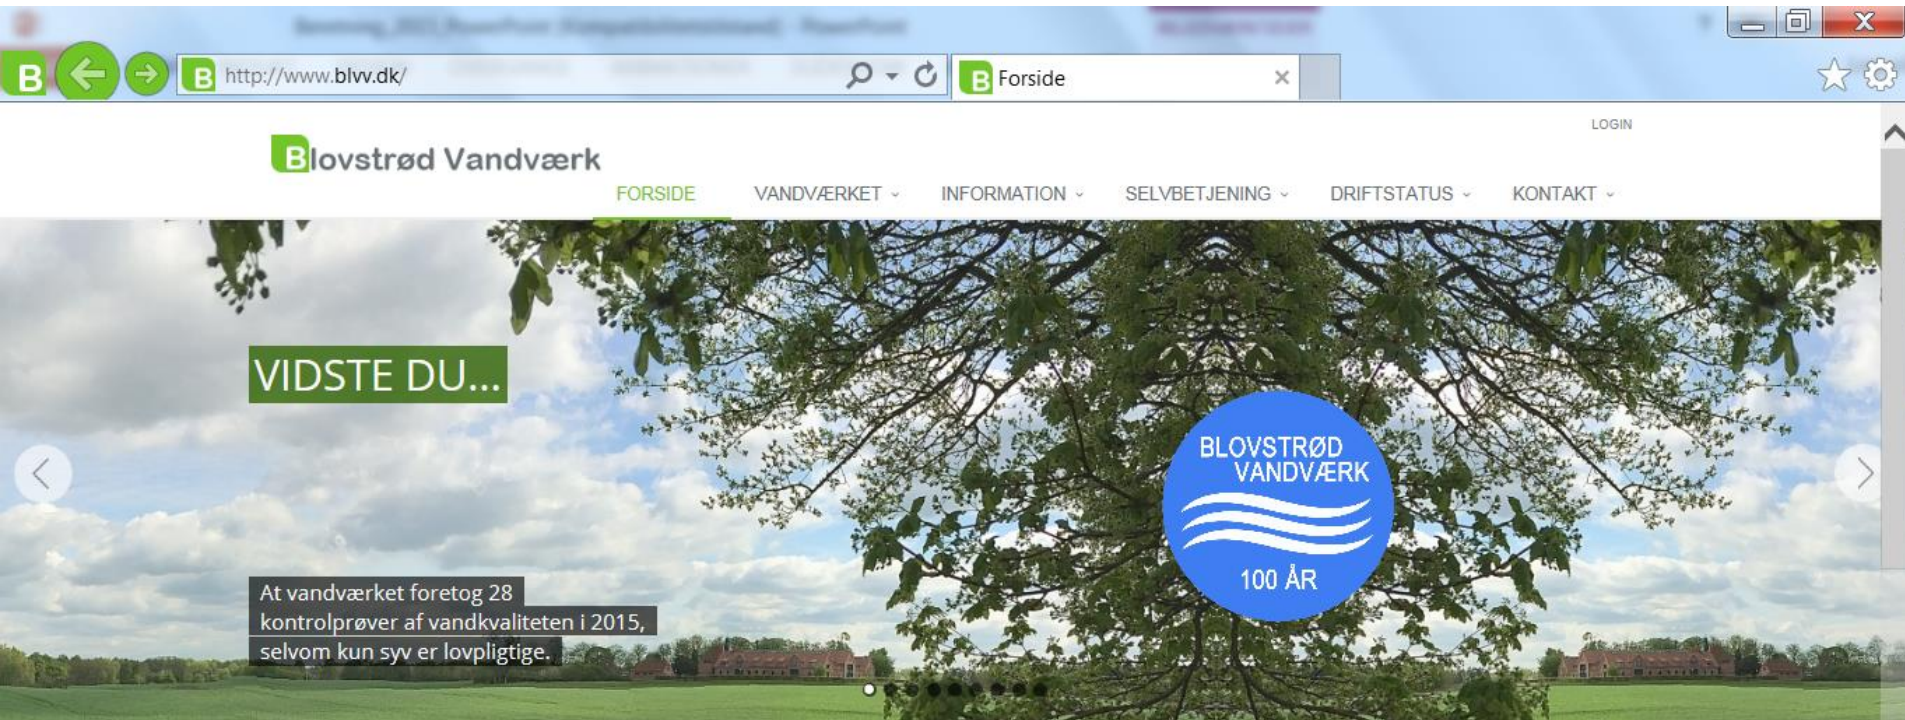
http://www.blvv.dk/

Forside

LOGIN

Blovstrød Vandværk

FORSIDE VANDVÆRKET INFORMATION SELVBETJENING DRIFTSTATUS KONTAKT

VIDSTE DU...

BLOVSTRØD VANDVÆRK

100 ÅR

At vandværket foretog 28 kontrolprøver af vandkvaliteten i 2015, selvom kun syv er lovpligtige.